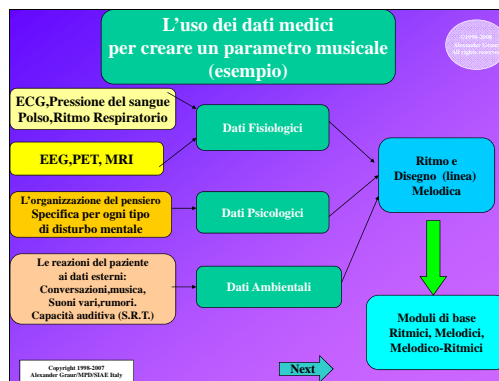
L'uso dei dati medici per creare un parametro musicale (esempio)

©1998-2008 Alexander Graur All rights reserved

ECG,Pressione del sangue Polso,Ritmo Respiratorio

EEG,PET, MRI

L'organizzazione del pensiero Specifica per ogni tipo di disturbo mentale

Le reazioni del paziente ai dati esterni: Conversazioni,musica, Suoni vari,rumori. Capacità auditiva (S.R.T.)

Dati Fisiologici

Dati Psicologici

Dati Ambientali

Ritmo e Disegno (linea) Melodica

Moduli di base Ritmici, Melodici, Melodico-Ritmici

Copyright 1998-2007 Alexander Graur/MPD/SIAE Italy

Next